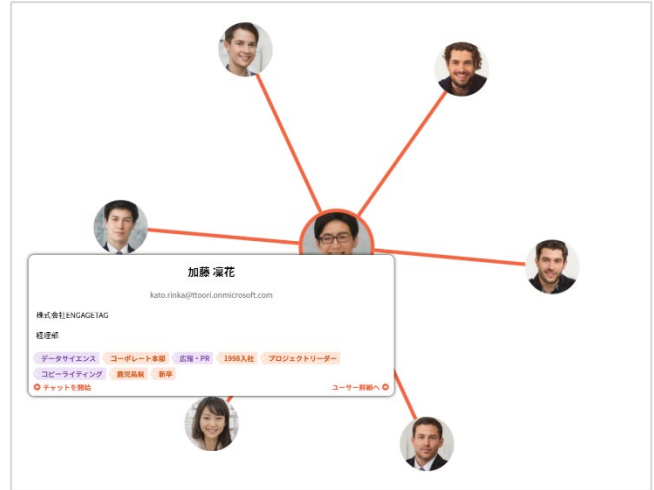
加藤 凛花

kato.rinka@ttoori.onmicrosoft.com

株式会社ENGAGETAG

経理部

データサイエンス　コーポレート本部　広報・PR　1998入社　プロジェクトリーダー

コピーライティング　鹿児島県　新卒

チャットを開始

ユーザー詳細へ